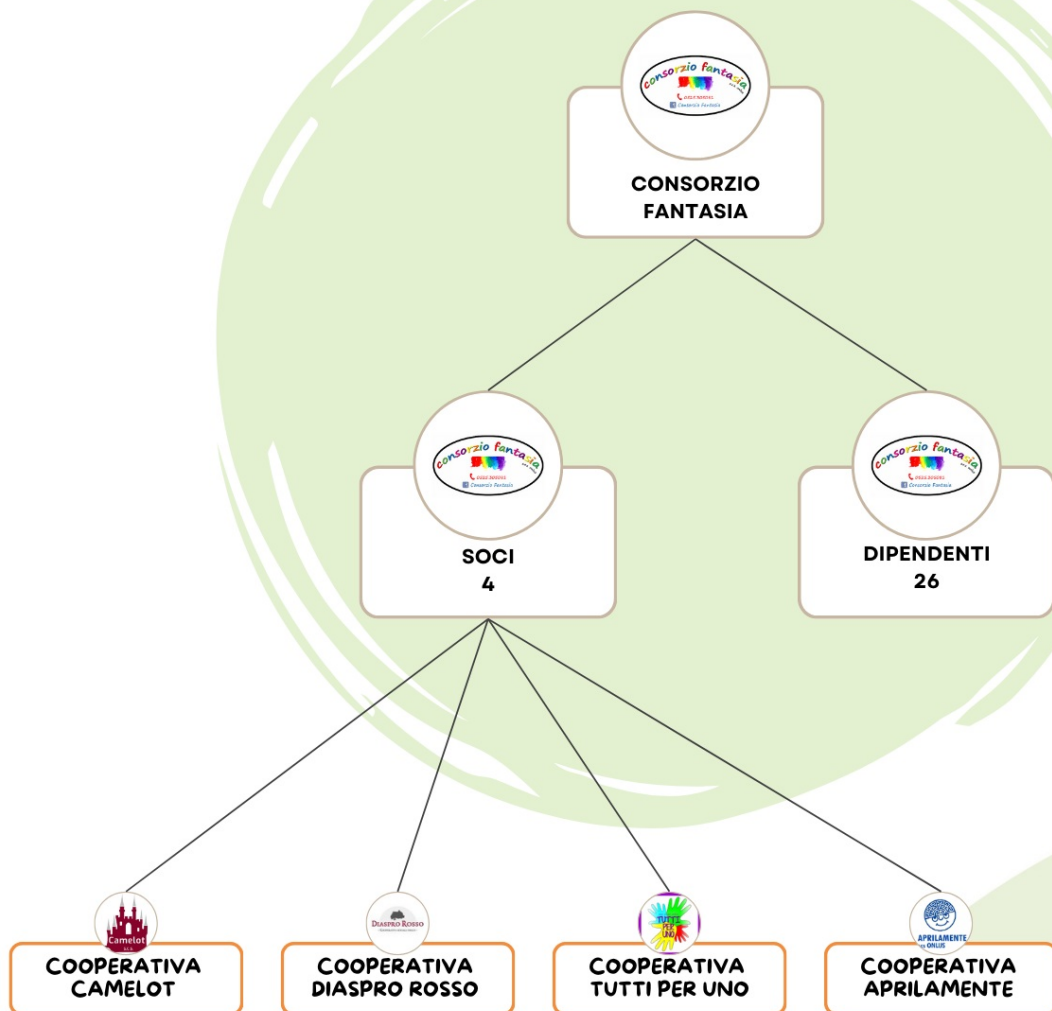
consorzio fantasia
Consorzio Fantasia

CONSORZIO FANTASIA

consorzio fantasia
Consorzio Fantasia

SOCI
4

consorzio fantasia
Consorzio Fantasia

DIPENDENTI
26

Camelot

COOPERATIVA CAMELOT

DIASPRO ROSSO

COOPERATIVA DIASPRO ROSSO

TUTTI PER UNO

COOPERATIVA TUTTI PER UNO

APRILAMENTE ONLUS

COOPERATIVA APRILAMENTE